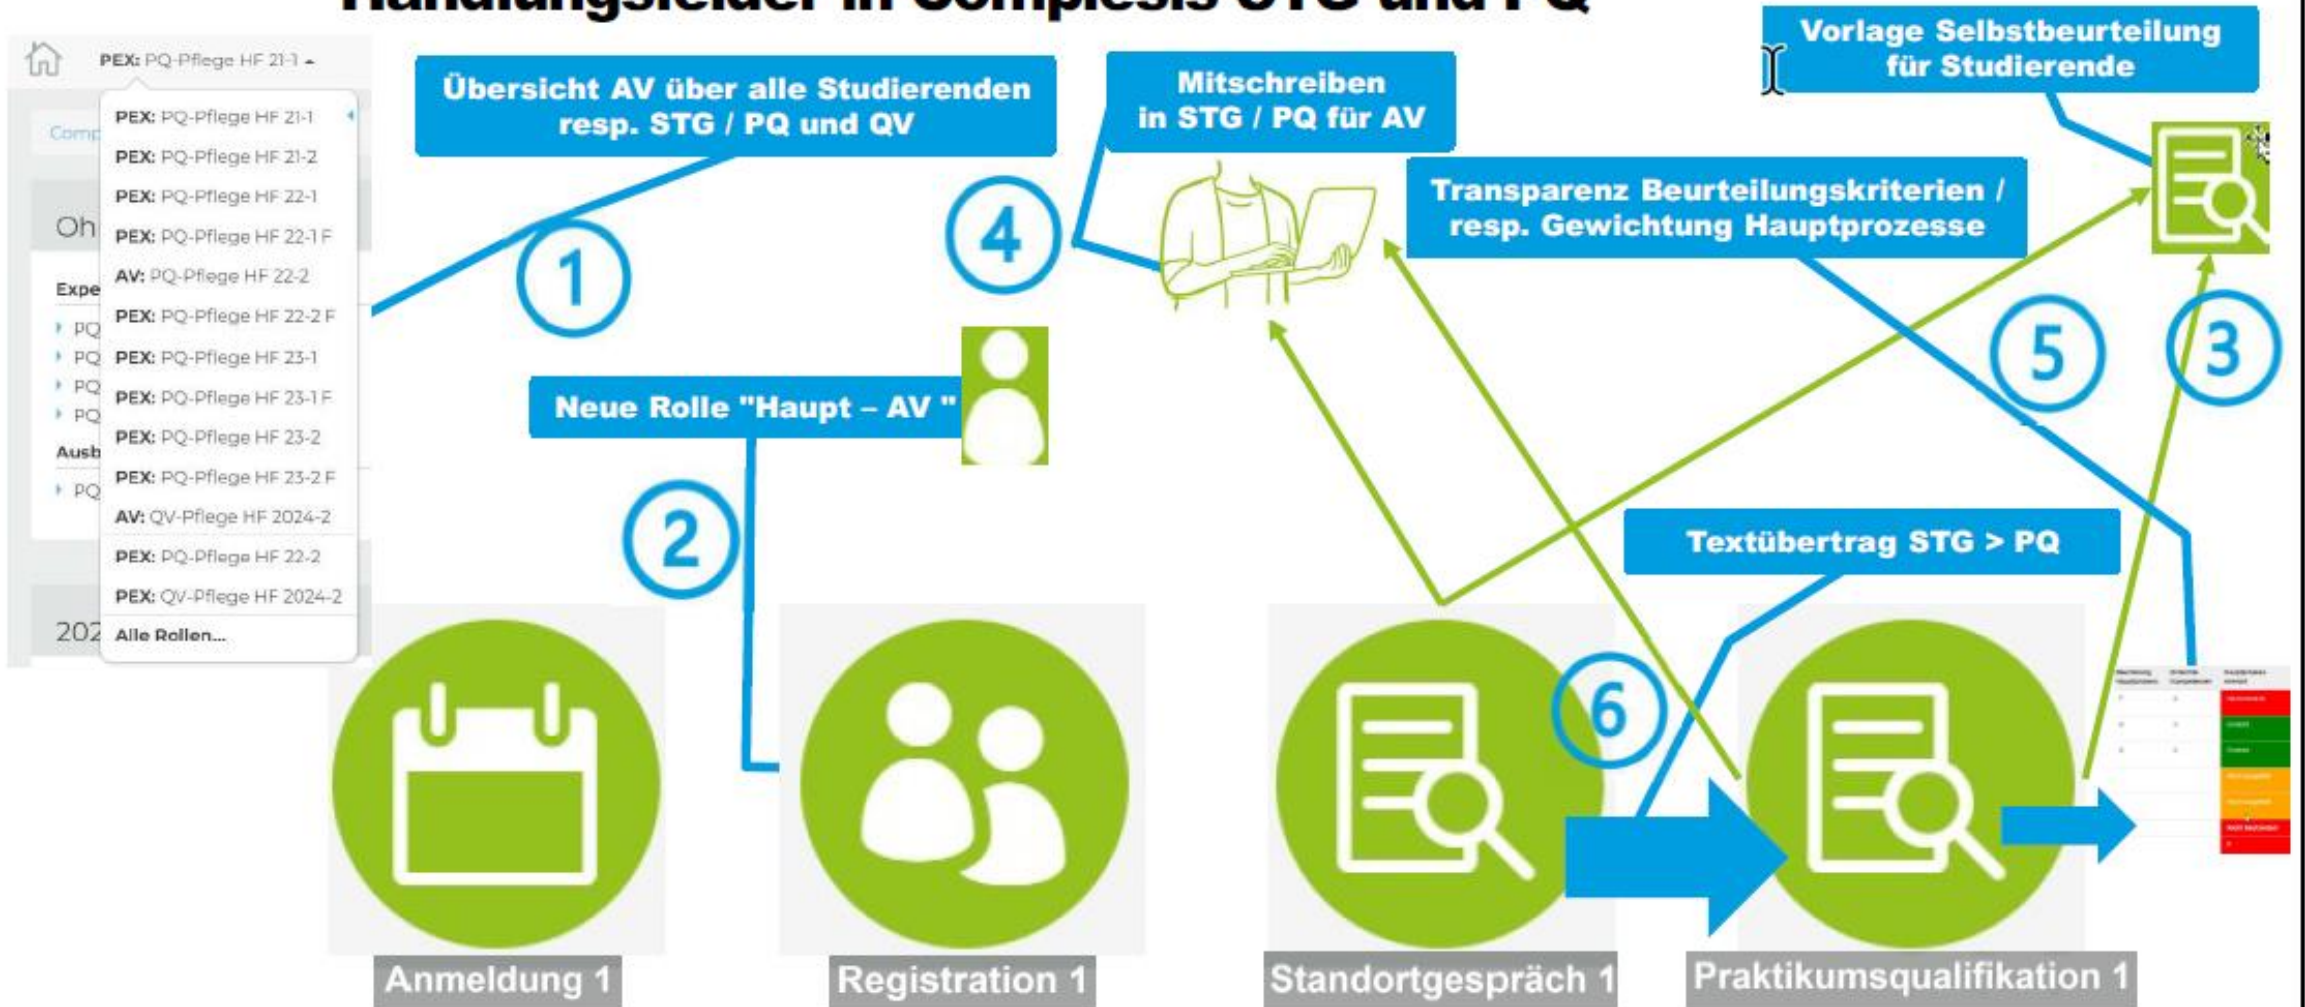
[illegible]

PEX: PQ-Pflege HF 21-1

Comp

Oh

Expe

PQ
PQ
PQ
PQ

Ausb

PQ

202

PEX: PQ-Pflege HF 21-1
PEX: PQ-Pflege HF 21-2
PEX: PQ-Pflege HF 22-1
PEX: PQ-Pflege HF 22-1 F
AV: PQ-Pflege HF 22-2
PEX: PQ-Pflege HF 22-2 F
PEX: PQ-Pflege HF 23-1
PEX: PQ-Pflege HF 23-1 F
PEX: PQ-Pflege HF 23-2
PEX: PQ-Pflege HF 23-2 F
AV: QV-Pflege HF 2024-2
PEX: PQ-Pflege HF 22-2
PEX: QV-Pflege HF 2024-2
Alle Rollen...

Übersicht AV über alle Studierenden resp. STG / PQ und QV

1

Mitschreiben in STG / PQ für AV

4

Vorlage Selbstbeurteilung für Studierende

Transparenz Beurteilungskriterien / resp. Gewichtung Hauptprozesse

5

3

Neue Rolle "Haupt – AV "

2

Textübertrag STG > PQ

6

Anmeldung 1

Registration 1

Standortgespräch 1

Praktikumsqualifikation 1